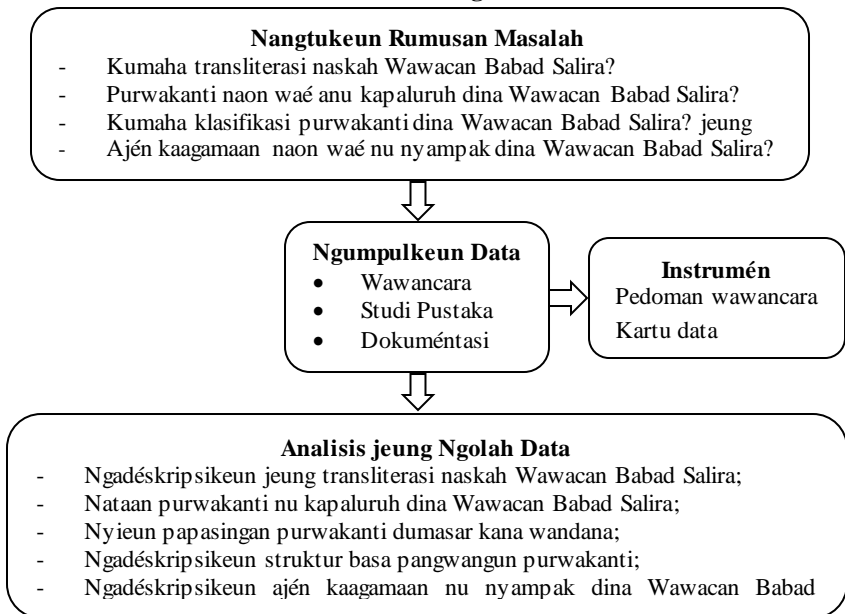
Nangtukeun Rumusan Masalah
- Kumaha transliterasi naskah Wawacan Babad Salira?
- Purwakanti naon waé anu kapaluruh dina Wawacan Babad Salira?
- Kumaha klasifikasi purwakanti dina Wawacan Babad Salira? jeung
- Ajén kaagamaan naon waé nu nyampak dina Wawacan Babad Salira?

Ngumpulkeun Data
• Wawancara
• Studi Pustaka
• Dokuméntasi

Instrumén
Pedoman wawancara
Kartu data

Analisis jeung Ngolah Data
- Ngadéskripsikeun jeung transliterasi naskah Wawacan Babad Salira;
- Nataan purwakanti nu kapaluruh dina Wawacan Babad Salira;
- Nyieun papasingan purwakanti dumasar kana wandana;
- Ngadéskripsikeun struktur basa pangwangun purwakanti;
- Ngadéskripsikeun ajén kaagamaan nu nyampak dina Wawacan Babad